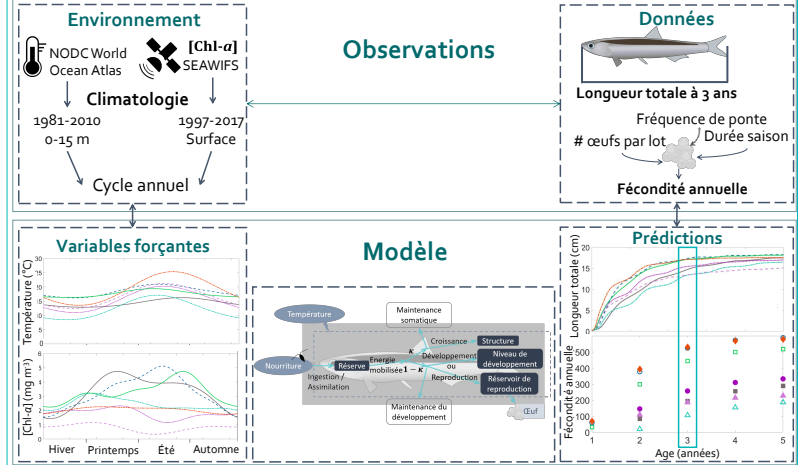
Environnement

NODC World Ocean Atlas

[Chl-$a$] SEAWIFS

Climatologie

1981-2010 0-15 m

1997-2017 Surface

Cycle annuel

Observations

Données

Longueur totale à 3 ans

Fréquence de ponte

# œufs par lot

Durée saison

Fécondité annuelle

Variables forçantes

Modèle

Prédictions

Température (°C)

30 25 20 15 10 5 0

[Chl-$a$] (mg m$^{-3}$)

6 5 4 3 2 1 0

Hiver Printemps Été Automne

Température

Nourriture

Ingestion / Assimilation

Réserve

Energie mobilisée

$1-\kappa$

$\kappa$

Maintenance somatique

Croissance

Développement ou Reproduction

Structure

Niveau de développement

Réservoir de reproduction

Maintenance du développement

Œuf

Longueur totale (cm)

20 15 10 5 0

Fécondité annuelle

Age (années)

1 2 3 4 5